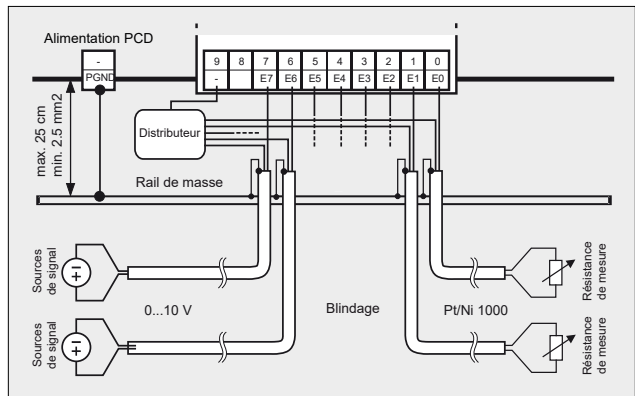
Alimentation PCD

-
PGND

| 9 | 8 | 7 | 6 | 5 | 4 | 3 | 2 | 1 | 0 |
|---|---|---|---|---|---|---|---|---|---|
| - | | E7 | E6 | E5 | E4 | E3 | E2 | E1 | E0 |

max. 25 cm
min. 2.5 mm2

Distributeur

Rail de masse

Sources de signal

Sources de signal

0...10 V

Blindage

Pt/Ni 1000

Résistance de mesure

Résistance de mesure